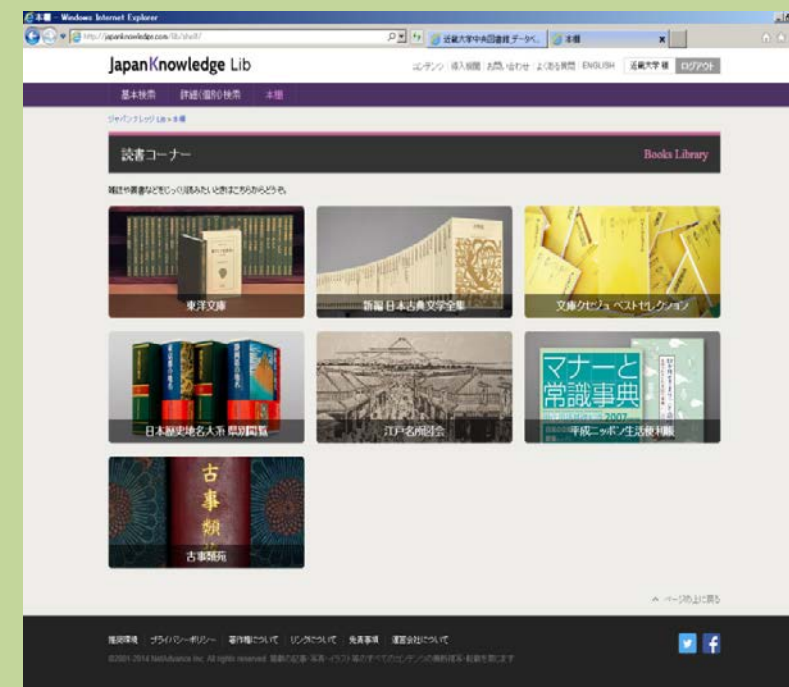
本棚 - Windows Internet Explorer

http://japanknowledge.com/lib/shelf/

近畿大学中央図書館 データベ... 本棚

JapanKnowledge Lib

コンテンツ | 導入機関 | お問い合わせ | よくある質問 | ENGLISH 近畿大学 様 ログアウト

基本検索 詳細(個別)検索 本棚

ジャパンナレッジ Lib > 本棚

読書コーナー

Books Library

雑誌や叢書などをじっくり読みたいときはこちらからどうぞ。

東洋文庫

新編 日本古典文学全集

文庫クセジュ ベストセレクション

日本歴史地名大系 県別図鑑

江戸名所図会

マナーと常識事典

平成ニッポン生活便利帳

古事類苑

古事類苑

ページの上に戻る

推奨環境 | プライバシーポリシー | 著作権について | リンクについて | 免責事項 | 運営会社について

©2001-2014 NetAdvance Inc. All rights reserved. 掲載の記事・写真・イラスト等すべてのコンテンツの無断複写・転載を禁じます